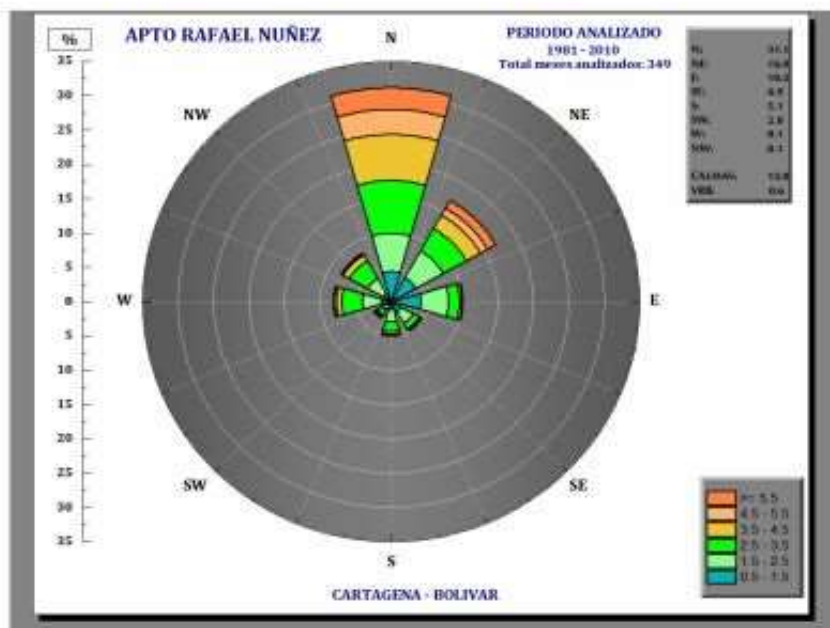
%

APTO RAFAEL NUÑEZ

PERIODO ANALIZADO
1981 - 2010
Total meses analizados: 349

| | |
|---|---|
| N: | 31.1 |
| NE: | 16.9 |
| E: | 10.2 |
| SE: | 4.9 |
| S: | 5.1 |
| SW: | 2.8 |
| W: | 8.1 |
| NW: | 8.1 |
| CALMAS: | 12.8 |
| VRB: | 0.6 |

N
NW
NE
W
E
SW
SE
S

35
30
25
20
15
10
5
0
5
10
15
20
25
30
35

>= 5.5
4.5 - 5.5
3.5 - 4.5
2.5 - 3.5
1.5 - 2.5
0.5 - 1.5

CARTAGENA - BOLIVAR